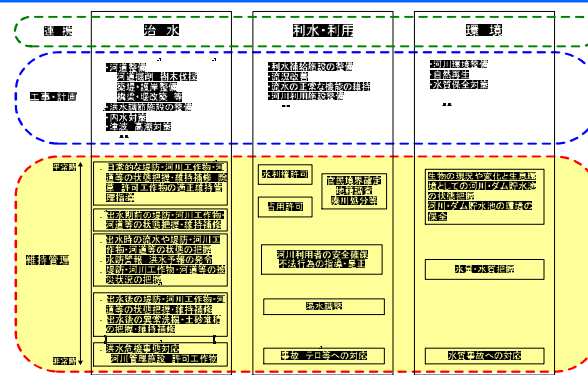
連　携

治　水

利水・利用

環　境

工事・計画

・河道整備
　河道掘削　樹木伐採
　築堤・護岸整備
　樋管・堰改築　等
・洪水調節施設の整備
・内水対策
・津波　高潮対策
等

・利水施設の整備
・渇水調整
・流水の正常な機能の維持
・河川利用施設の整備

・河川環境整備
・自然再生
・水質保全対策

平常時

維持管理

非常時

・平常時の堤防・河川工作物・河道等の状態把握・維持補修　除草、許可工作物の適正維持管理指導

・出水前の堤防・河川工作物・河道等の状態把握・維持補修

・出水時の洪水・堤防・河川工作物・河道等の状態の把握
・水防活動、洪水予報の発令
・堤防・河川工作物・河道等の応急対策の実施

・出水後の堤防・河川工作物・河道等の状態把握・維持補修
・出水後の堆積土砂・土砂流下の把握・維持補修

・渇水対策
・河川管理施設、許可工作物

水利権許可

占用許可

河川利用者の安全確保や法行為の指導・監督

渇水調整

地震、テロ等への対応

不法投棄調査監視調査、水質調査

生物の生息や生育環境としての河川・ダム貯水池の状態把握
・河川・ダム貯水池の環境の保全

水量・水質把握

水質事故への対応